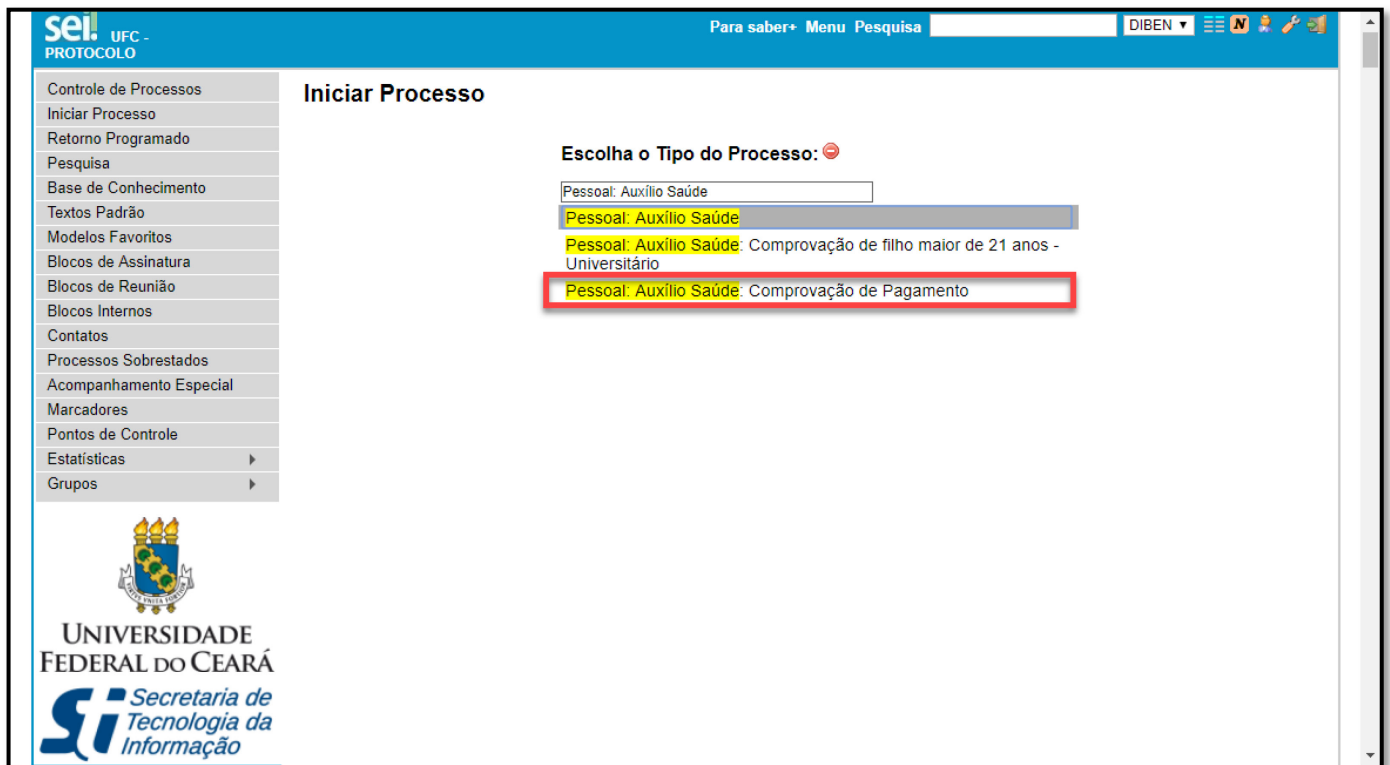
sei! UFC - PROTOCOLO

Para saber+ Menu Pesquisa DIBEN ▾

Controle de Processos
Iniciar Processo
Retorno Programado
Pesquisa
Base de Conhecimento
Textos Padrão
Modelos Favoritos
Blocos de Assinatura
Blocos de Reunião
Blocos Internos
Contatos
Processos Sobrestados
Acompanhamento Especial
Marcadores
Pontos de Controle
Estatísticas
Grupos

UNIVERSIDADE FEDERAL DO CEARÁ

Secretaria de Tecnologia da Informação

Iniciar Processo

Escolha o Tipo do Processo:

Pessoal: Auxílio Saúde

Pessoal: Auxílio Saúde

Pessoal: Auxílio Saúde: Comprovação de filho maior de 21 anos - Universitário

Pessoal: Auxílio Saúde: Comprovação de Pagamento